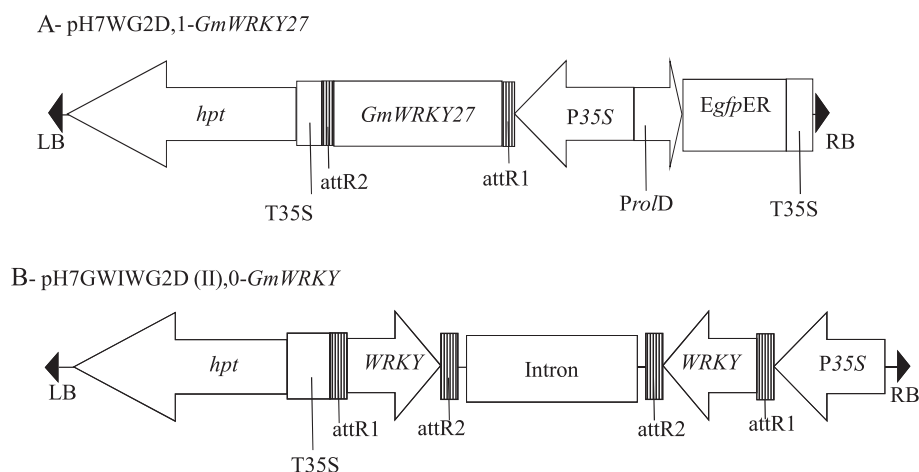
A- pH7WG2D,1-*GmWRKY27*

LB

*hpt*

*GmWRKY27*

P*35S*

E*gfp*ER

RB

T35S

attR2

attR1

P*rol*D

T35S

B- pH7GWIWG2D (II),0-*GmWRKY*

LB

*hpt*

*WRKY*

Intron

*WRKY*

P*35S*

RB

T35S

attR1

attR2

attR2

attR1